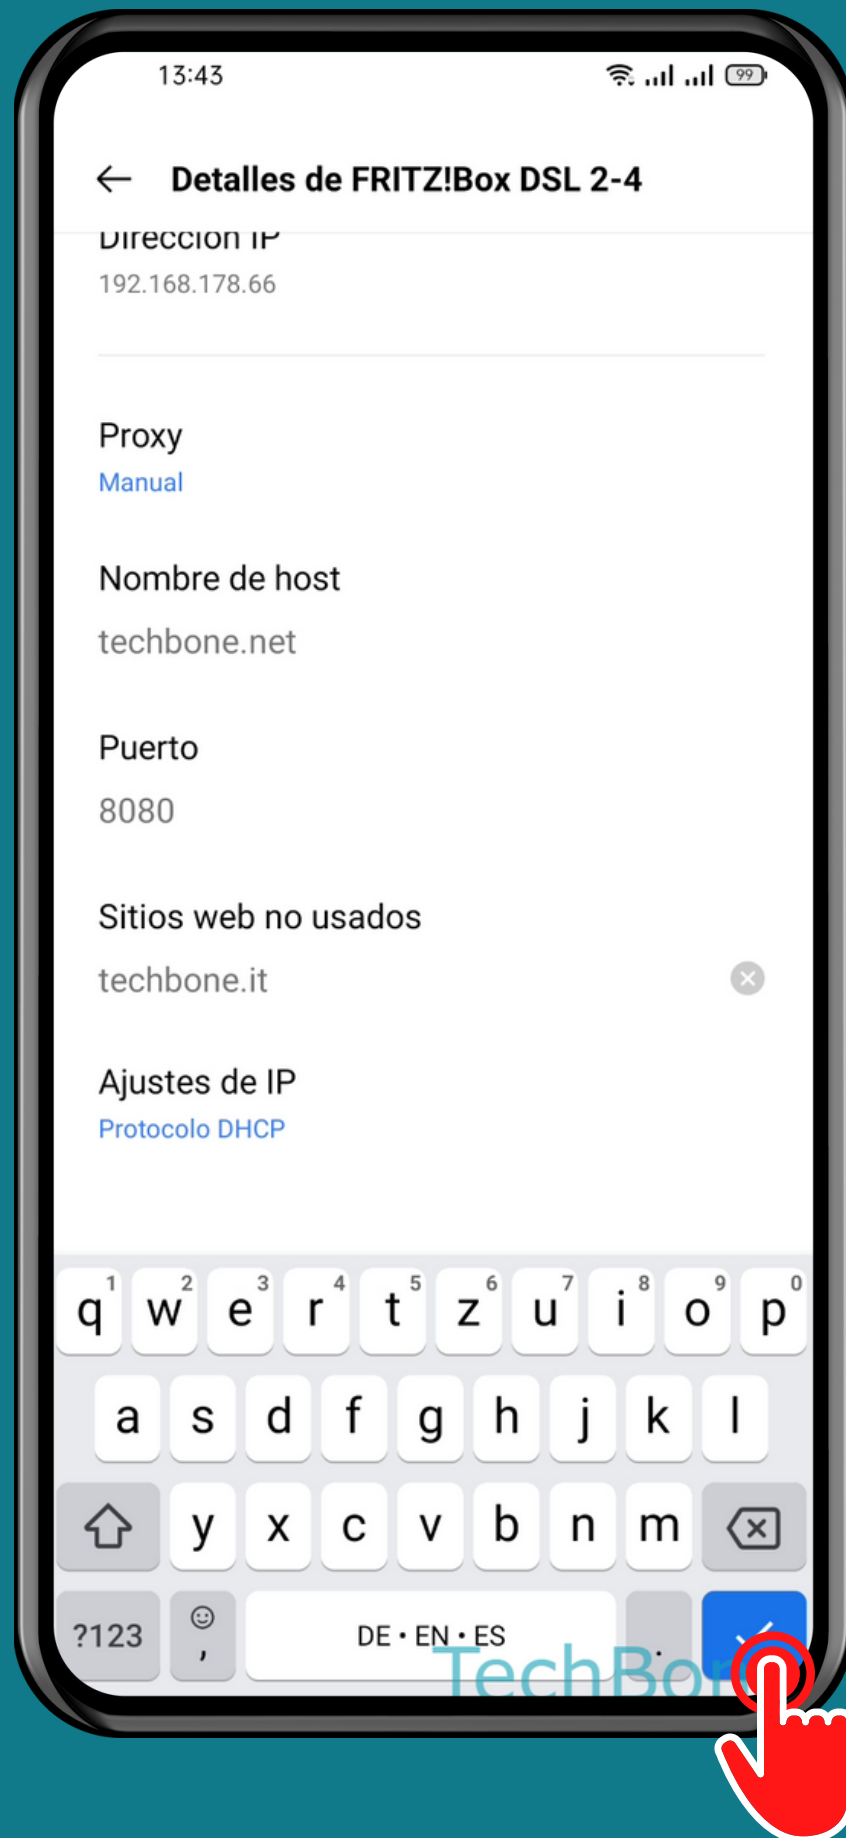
13:43

99

← Detalles de FRITZ!Box DSL 2-4

Dirección IP
192.168.178.66

Proxy
Manual

Nombre de host
techbone.net

Puerto
8080

Sitios web no usados
techbone.it

Ajustes de IP
Protocolo DHCP

q 1 w 2 e 3 r 4 t 5 z 6 u 7 i 8 o 9 p 0
a s d f g h j k l
y x c v b n m
?123 , DE • EN • ES .

TechBone